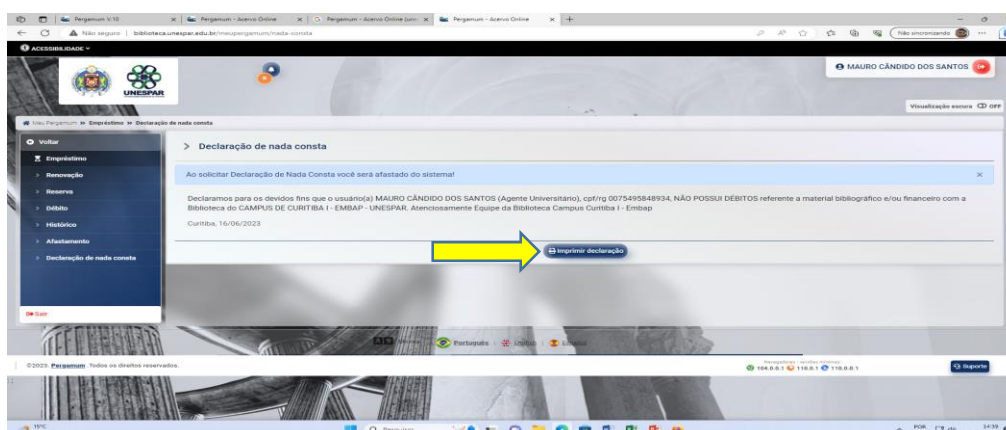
Pergamum V.10 | Pergamum - Acervo Online | Pergamum - Acervo Online (uni | Pergamum - Acervo Online

Não seguro | biblioteca.unespar.edu.br/meupergamum/nada-consta

Não sincronizando

ACESSIBILIDADE

UNESPAR

MAURO CÂNDIDO DOS SANTOS

Visualização escura OFF

Meu Pergamum » Empréstimo » Declaração de nada consta

Voltar
Empréstimo
Renovação
Reserva
Débito
Histórico
Afastamento
Declaração de nada consta

Sair

> Declaração de nada consta

Ao solicitar Declaração de Nada Consta você será afastado do sistema!

Declaramos para os devidos fins que o usuário(a) MAURO CÂNDIDO DOS SANTOS (Agente Universitário), cpf/rg 0075495848934, NÃO POSSUI DÉBITOS referente a material bibliográfico e/ou financeiro com a Biblioteca do CAMPUS DE CURITIBA I - EMBAP - UNESPAR. Atenciosamente Equipe da Biblioteca Campus Curitiba I - Embap

Curitiba, 16/06/2023

Imprimir declaração

Português | English | Español

©2023. Pergamum. Todos os direitos reservados.

Navegadores - versões mínimas
106.0.0.1 110.0.1 110.0.0.1

Suporte

19°C

Pesquisar

POR

14:39